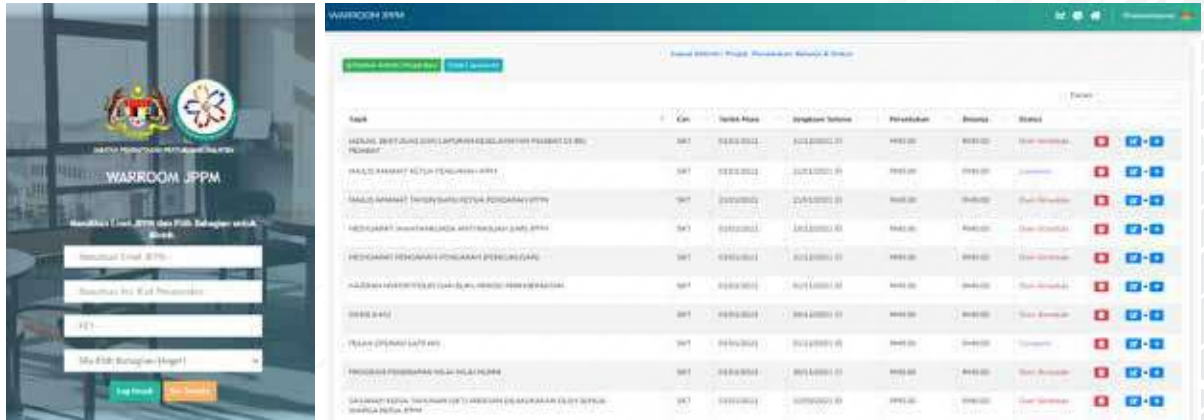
WARROOM JPPM

WARROOM JPPM

Masukkan Emel JPPM dan Pilih Bahagian untuk Akses

Masukkan Emel JPPM

Masukkan No Kad Pengenalan

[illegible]

Sila Pilih Bahagian (Negeri)

Log Masuk

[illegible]

WARROOM JPPM

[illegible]

| Tajuk | Cen | Tarikh Mula | Jangkaan Selesai | Peruntukan | Belanja | Status |
|---|---|---|---|---|---|---|
| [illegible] | SKT | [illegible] | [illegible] | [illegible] | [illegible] | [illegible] |
| MAJLIS AMANAT KETUA PENGARAH JPPM | SKT | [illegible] | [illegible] | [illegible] | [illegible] | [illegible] |
| MAJLIS AMANAT TAHUN BARU KETUA PENGARAH JPPM | SKT | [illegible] | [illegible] | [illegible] | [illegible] | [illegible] |
| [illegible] | SKT | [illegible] | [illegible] | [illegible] | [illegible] | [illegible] |
| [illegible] | SKT | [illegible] | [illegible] | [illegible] | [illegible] | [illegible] |
| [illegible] | SKT | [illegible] | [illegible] | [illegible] | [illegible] | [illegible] |
| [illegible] | SKT | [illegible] | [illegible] | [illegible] | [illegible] | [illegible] |
| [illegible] | SKT | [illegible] | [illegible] | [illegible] | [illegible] | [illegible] |
| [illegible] | SKT | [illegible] | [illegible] | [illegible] | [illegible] | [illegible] |
| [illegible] | SKT | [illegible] | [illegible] | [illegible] | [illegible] | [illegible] |